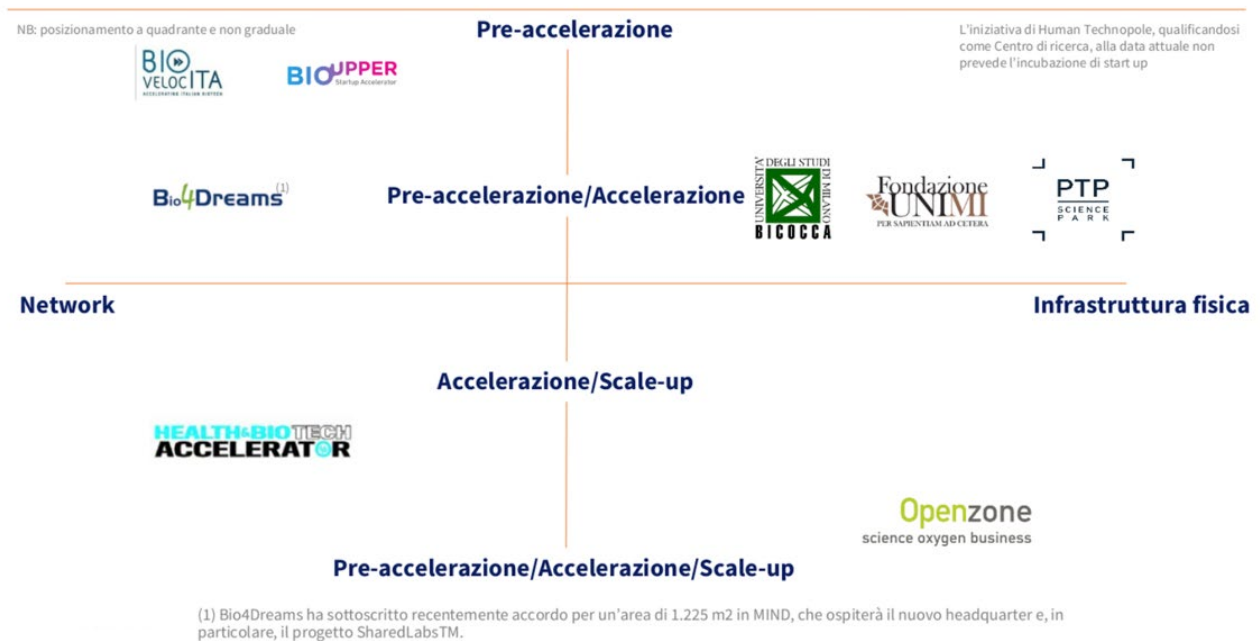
NB: posizionamento a quadrante e non graduale

Pre-accelerazione

L'iniziativa di Human Technopole, qualificandosi come Centro di ricerca, alla data attuale non prevede l'incubazione di start up

BIO VELOCITA
ACCELERATING ITALIAN BIOTECH

BIOUPPER
Startup Accelerator

Bio4Dreams$^{(1)}$

Pre-accelerazione/Accelerazione

UNIVERSITÀ DEGLI STUDI DI MILANO
BICOCCA

Fondazione UNIMI
PER SAPIENTIAM AD CETERA

PTP
SCIENCE PARK

Network

Infrastruttura fisica

Accelerazione/Scale-up

HEALTH&BIOTECH ACCELERATOR

Openzone
science oxygen business

Pre-accelerazione/Accelerazione/Scale-up

(1) Bio4Dreams ha sottoscritto recentemente accordo per un'area di 1.225 m2 in MIND, che ospiterà il nuovo headquarter e, in particolare, il progetto SharedLabsTM.